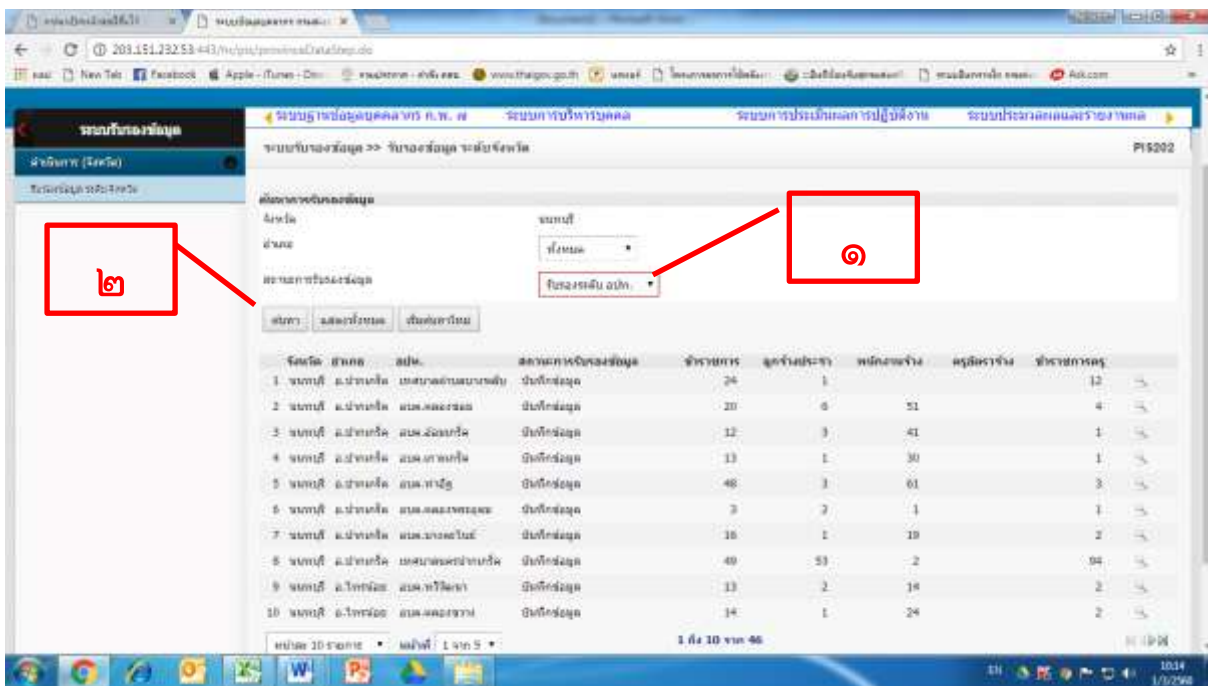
203.151.232.53:443/hrc/pis/provinceDataStep.do

New Tab Facebook Apple - iTunes Ask.com

ระบบฐานข้อมูลบุคลากร ก.พ. ถ. ระบบการบริหารบุคคล ระบบการประเมินผลการปฏิบัติงาน ระบบประมวลผลและรายงานผล

ระบบรับรองข้อมูล

ฝ่ายจัดการ (จังหวัด)

รับรองข้อมูล ระดับจังหวัด

ระบบรับรองข้อมูล >> รับรองข้อมูล ระดับจังหวัด

PIS202

ค้นหาการรับรองข้อมูล

จังหวัด นนทบุรี

อำเภอ ทั้งหมด

สถานะการรับรองข้อมูล รับรองระดับ อปท.

๑

๒

ค้นหา แสดงทั้งหมด เริ่มค้นหาใหม่

| | จังหวัด | อำเภอ | อปท. | สถานะการรับรองข้อมูล | ข้าราชการ | ลูกจ้างประจำ | พนักงานจ้าง | ครูผู้ดูแลเด็ก | ข้าราชการครู |
|---|---|---|---|---|---|---|---|---|---|
| 1 | นนทบุรี | อ.ปากเกร็ด | เทศบาลตำบลบางพลับ | บันทึกข้อมูล | 24 | 1 | | | 12 |
| 2 | นนทบุรี | อ.ปากเกร็ด | อบต.คลองพระอุดม | บันทึกข้อมูล | 20 | 6 | 51 | | 4 |
| 3 | นนทบุรี | อ.ปากเกร็ด | อบต.อ้อมเกร็ด | บันทึกข้อมูล | 12 | 3 | 41 | | 1 |
| 4 | นนทบุรี | อ.ปากเกร็ด | อบต.เกาะเกร็ด | บันทึกข้อมูล | 13 | 1 | 30 | | 1 |
| 5 | นนทบุรี | อ.ปากเกร็ด | อบต.ท่าอิฐ | บันทึกข้อมูล | 48 | 3 | 61 | | 3 |
| 6 | นนทบุรี | อ.ปากเกร็ด | อบต.คลองข่อย | บันทึกข้อมูล | 3 | 2 | 1 | | 1 |
| 7 | นนทบุรี | อ.ปากเกร็ด | อบต.บางพลับ | บันทึกข้อมูล | 16 | 1 | 19 | | 2 |
| 8 | นนทบุรี | อ.ปากเกร็ด | เทศบาลนครปากเกร็ด | บันทึกข้อมูล | 49 | 53 | 2 | | 94 |
| 9 | นนทบุรี | อ.ไทรน้อย | อบต.ทวีวัฒนา | บันทึกข้อมูล | 13 | 2 | 14 | | 2 |
| 10 | นนทบุรี | อ.ไทรน้อย | อบต.คลองขวาง | บันทึกข้อมูล | 14 | 1 | 24 | | 2 |

หน้าละ 10 รายการ หน้าที่ 1 จาก 5

1 ถึง 10 จาก 46

10:14
1/3/2560